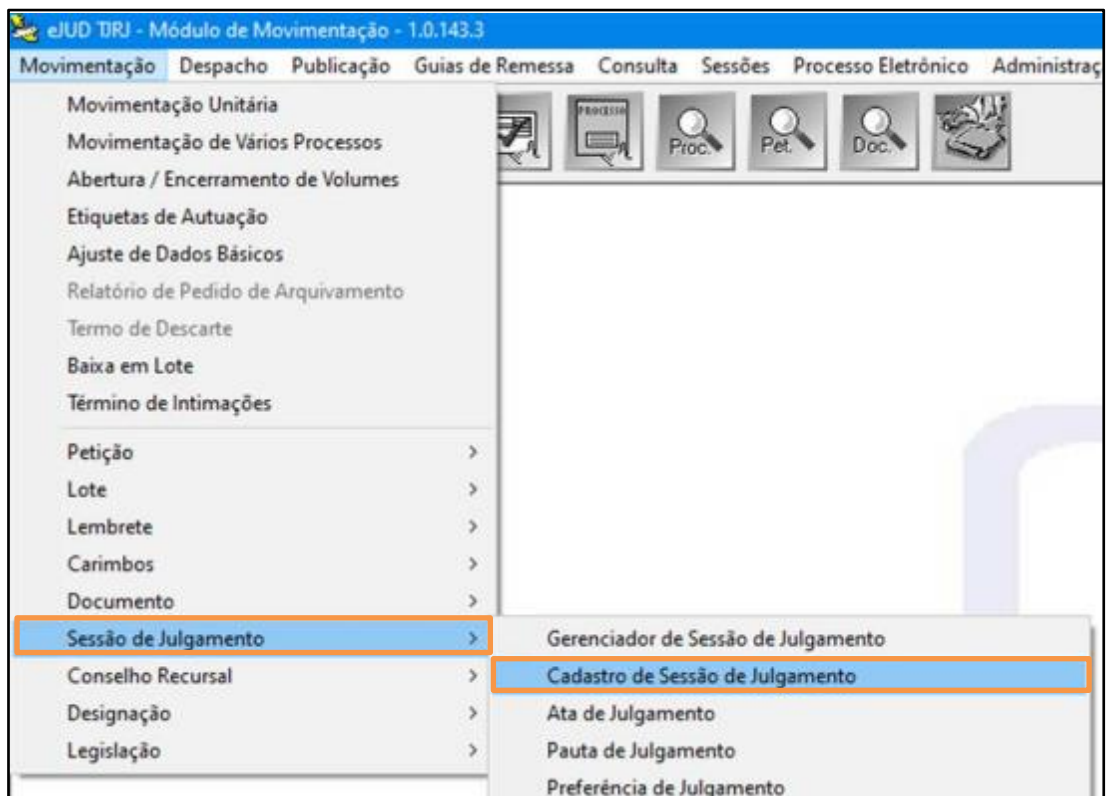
eJUD TJRJ - Módulo de Movimentação - 1.0.143.3

Movimentação Despacho Publicação Guias de Remessa Consulta Sessões Processo Eletrônico Administraç

Movimentação Unitária
Movimentação de Vários Processos
Abertura / Encerramento de Volumes
Etiquetas de Autuação
Ajuste de Dados Básicos
Relatório de Pedido de Arquivamento
Termo de Descarte
Baixa em Lote
Término de Intimações
Petição >
Lote >
Lembrete >
Carimbos >
Documento >
Sessão de Julgamento >
Conselho Recursal >
Designação >
Legislação >

PROCESSO
Proc.
Pet.
Doc.

Gerenciador de Sessão de Julgamento
Cadastro de Sessão de Julgamento
Ata de Julgamento
Pauta de Julgamento
Preferência de Julgamento